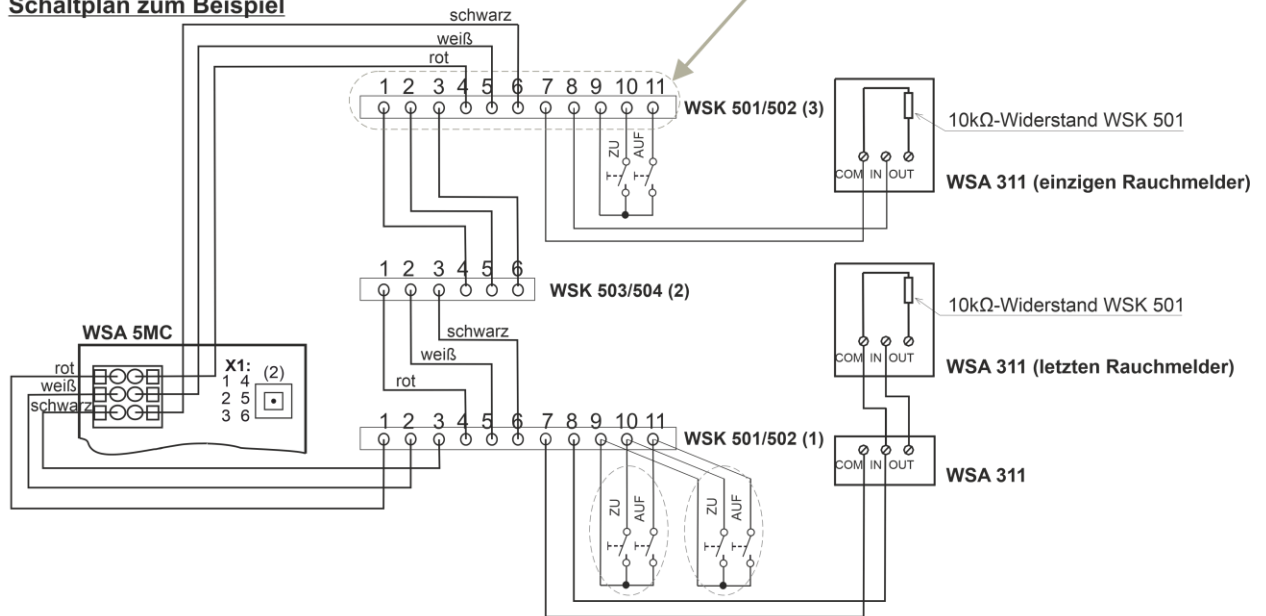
Schaltplan zum Beispiel

schwarz
weiß
rot
1 2 3 4 5 6 7 8 9 10 11
WSK 501/502 (3)
ZU AUF
10kΩ-Widerstand WSK 501
COM IN OUT
WSA 311 (einzigen Rauchmelder)

1 2 3 4 5 6
WSK 503/504 (2)
10kΩ-Widerstand WSK 501
schwarz
weiß
rot
COM IN OUT
WSA 311 (letzten Rauchmelder)

WSA 5MC
X1:
1 4
2 5
3 6
(2)
rot
weiß
schwarz

1 2 3 4 5 6 7 8 9 10 11
WSK 501/502 (1)
COM IN OUT
WSA 311
ZU AUF
ZU AUF